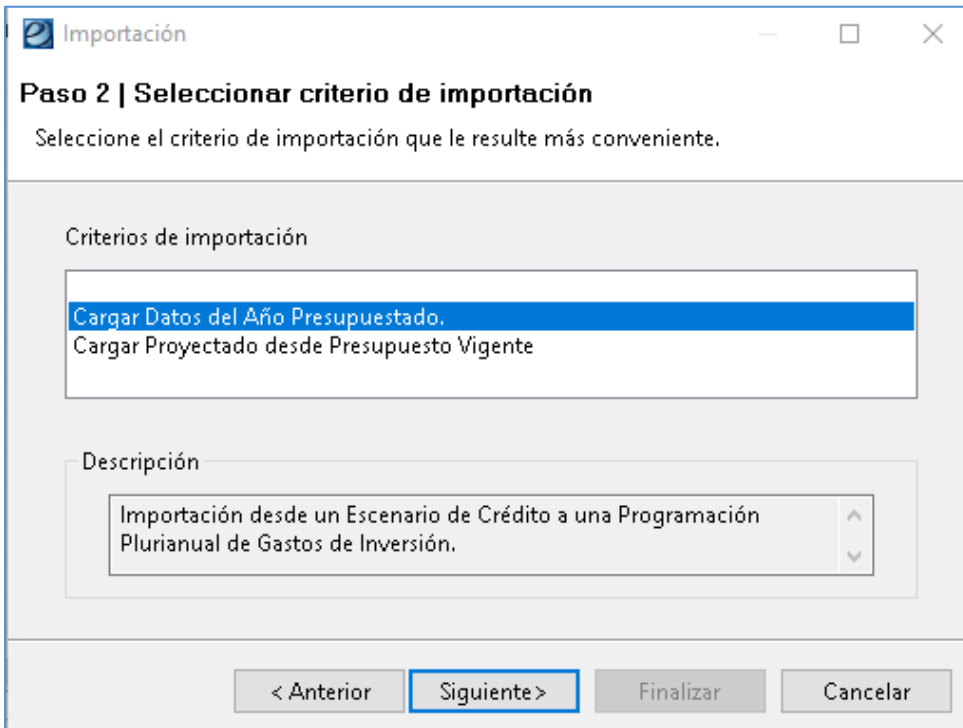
Importación

Paso 2 | Seleccionar criterio de importación

Seleccione el criterio de importación que le resulte más conveniente.

Criterios de importación

Cargar Datos del Año Presupuestado.
Cargar Proyectado desde Presupuesto Vigente

Descripción

Importación desde un Escenario de Crédito a una Programación Plurianual de Gastos de Inversión.

< Anterior
Siguiente >
Finalizar
Cancelar